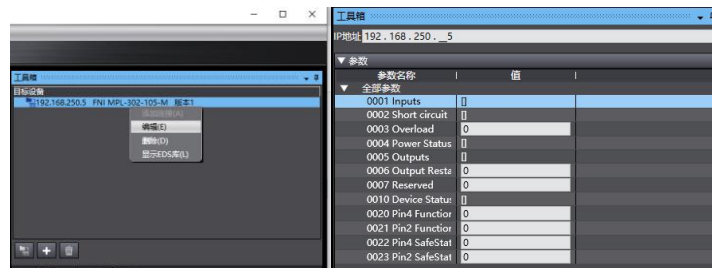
工具箱
目标设备
192.168.250.5 FNI MPL-302-105-M 版本1
添加映射(A)
编辑(E)
删除(D)
显示EDS库(L)

工具箱
IP地址 192 . 168 . 250 . _5
▼ 参数
参数名称 | 值
▼ 全部参数

| 参数名称 | 值 |
|---|---|
| 0001 Inputs | [] |
| 0002 Short circuit | [] |
| 0003 Overload | 0 |
| 0004 Power Status | [] |
| 0005 Outputs | [] |
| 0006 Output Resta | 0 |
| 0007 Reserved | 0 |
| 0010 Device Status | [] |
| 0020 Pin4 Function | 0 |
| 0021 Pin2 Function | 0 |
| 0022 Pin4 SafeStat | 0 |
| 0023 Pin2 SafeStat | 0 |